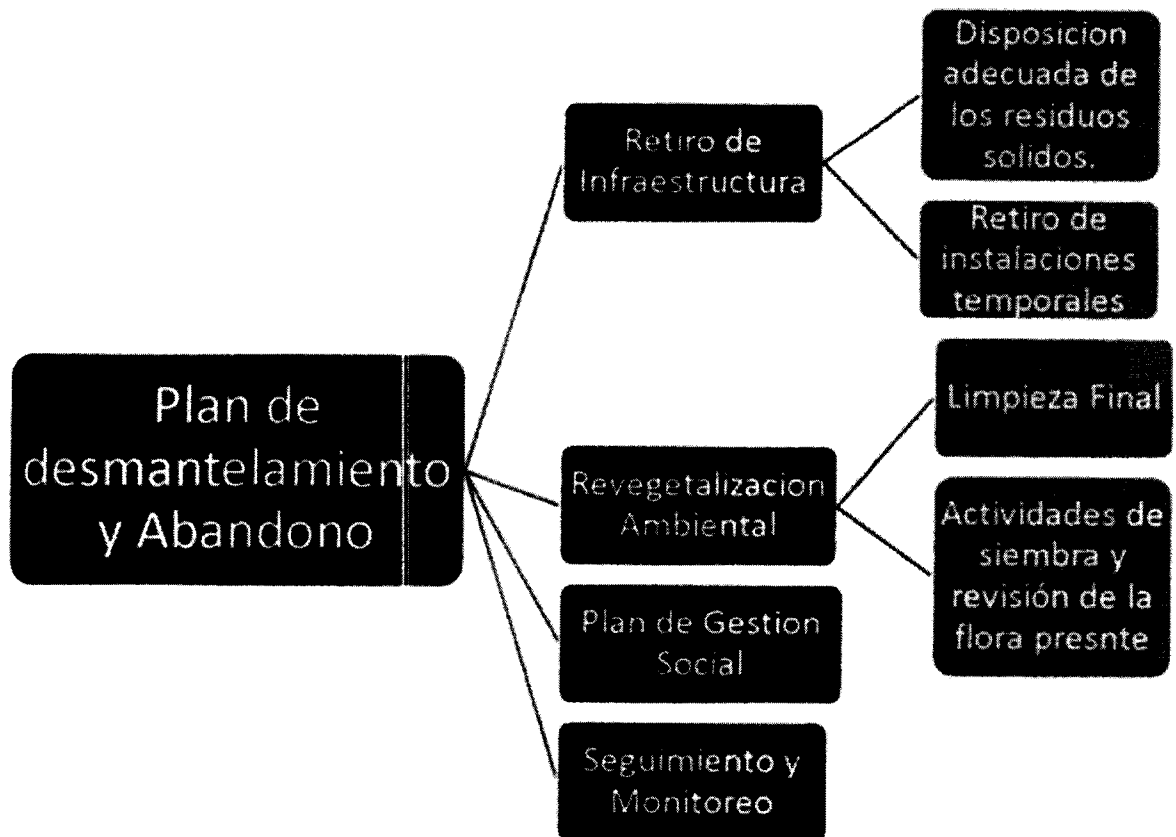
Plan de desmantelamiento y Abandono

Retiro de Infraestructura

Disposicion adecuada de los residuos solidos.

Retiro de instalaciones temporales

Revegetalizacion Ambiental

Limpieza Final

Actividades de siembra y revisión de la flora presnte

Plan de Gestion Social

Seguimiento y Monitoreo